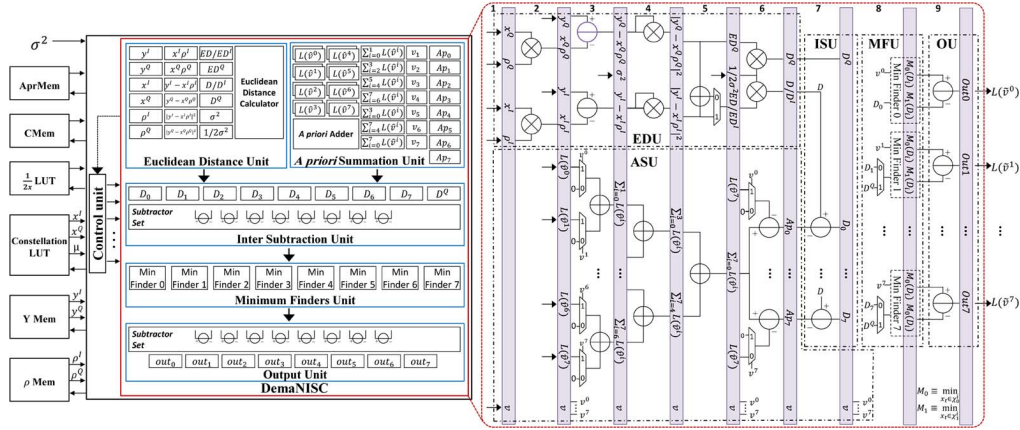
$\sigma^2$

AprMem

CMem

$\frac{1}{2x}$ LUT

Constellation LUT

$x^I$
$x^Q$
$\mu$

Y Mem

$y^I$
$y^Q$

$\rho$ Mem

$\rho^I$
$\rho^Q$

Control unit

| $y^I$ | $x^I\rho^I$ | $ED^I/ED^I$ |
|---|---|---|
| $y^Q$ | $x^Q\rho^Q$ | $ED^Q$ |
| $x^I$ | $y^I-x^I\rho^I$ | $D^I/D^I$ |
| $x^Q$ | $y^Q-x^Q\rho^Q$ | $D^Q$ |
| $\rho^I$ | $\|y^I-x^I\rho^I\|^2$ | $\sigma^2$ |
| $\rho^Q$ | $\|y^Q-x^Q\rho^Q\|^2$ | $1/2\sigma^2$ |

Euclidean Distance Calculator

Euclidean Distance Unit

| $L(\hat{v}^0)$ | $L(\hat{v}^4)$ | $\sum_{i=0}^{1} L(\hat{v}^i)$ | $v_1$ | $Ap_0$ |
|---|---|---|---|---|
| $L(\hat{v}^1)$ | $L(\hat{v}^5)$ | $\sum_{i=0}^{2} L(\hat{v}^i)$ | $v_2$ | $Ap_1$ |
| $L(\hat{v}^2)$ | $L(\hat{v}^6)$ | $\sum_{i=0}^{3} L(\hat{v}^i)$ | $v_4$ | $Ap_2$ |
| $L(\hat{v}^3)$ | $L(\hat{v}^7)$ | $\sum_{i=0}^{5} L(\hat{v}^i)$ | $v_5$ | $Ap_3$ |
| | | $\sum_{i=0}^{6} L(\hat{v}^i)$ | $v_6$ | $Ap_4$ |
| | | $\sum_{i=0}^{7} L(\hat{v}^i)$ | $v_7$ | $Ap_5$ |
| | | | | $Ap_6$ |
| | | | | $Ap_7$ |

A priori Adder

A priori Summation Unit

$D_0$ $D_1$ $D_2$ $D_3$ $D_4$ $D_5$ $D_6$ $D_7$ $D^Q$

Subtractor Set

Inter Subtraction Unit

Min Finder 0 Min Finder 1 Min Finder 2 Min Finder 3 Min Finder 4 Min Finder 5 Min Finder 6 Min Finder 7

Minimum Finders Unit

Subtractor Set

$out_0$ $out_1$ $out_2$ $out_3$ $out_4$ $out_5$ $out_6$ $out_7$

Output Unit

DemaNISC

1 2 3 4 5 6 7 8 9

$y^Q$ $\rho^Q$ $x^Q$ $\rho^I$ $x^I$ $y^I$ $y^Q-x^Q\rho^Q$ $y^I-x^I\rho^I$ $|y^Q-x^Q\rho^Q|^2$ $|y^I-x^I\rho^I|^2$ $ED^Q$ $1/2\sigma^2 ED^I$ $D^Q$ $D/D^I$ $D$

EDU

ISU

MFU

OU

$v^0$ $D_0$ $M_0(D_0)$ $M_1(D_0)$ Min Finder 0

$D_1$ $M_0(D_1)$ $M_1(D_1)$ Min Finder 1

$v^7$ $D_7$ $M_0(D_7)$ $M_1(D_7)$ Min Finder 7

$Out0$ $Out1$ $Out7$

$L(\hat{v}^0)$ $L(\hat{v}^1)$ $L(\hat{v}^7)$

ASU

$L(\hat{v}^0)$ $L(\hat{v}^1)$ $v^1$ $\sum_{i=0}^{1} L(\hat{v}^i)$ $\sum_{i=0}^{3} L(\hat{v}^i)$ $L(\hat{v}^7)$ $v^0$ $v^0$ $Ap_0$ $\sum_{i=0}^{7} L(\hat{v}^i)$

$L(\hat{v}^0)$ $L(\hat{v}^6)$ $v^6$ $\sum_{i=0}^{7} L(\hat{v}^i)$ $\sum_{i=0}^{7} L(\hat{v}^i)$ $L(\hat{v}^0)$ $L(\hat{v}^7)$ $v^7$ $v^7$ $Ap_7$ $D$

$a$ $a$ $a$ $a$

$v^0$ $v^7$ $v^0$ $v^7$

$M_0 \equiv \min_{x_l\in\chi_0^l}$
$M_1 \equiv \min_{x_l\in\chi_1^l}$